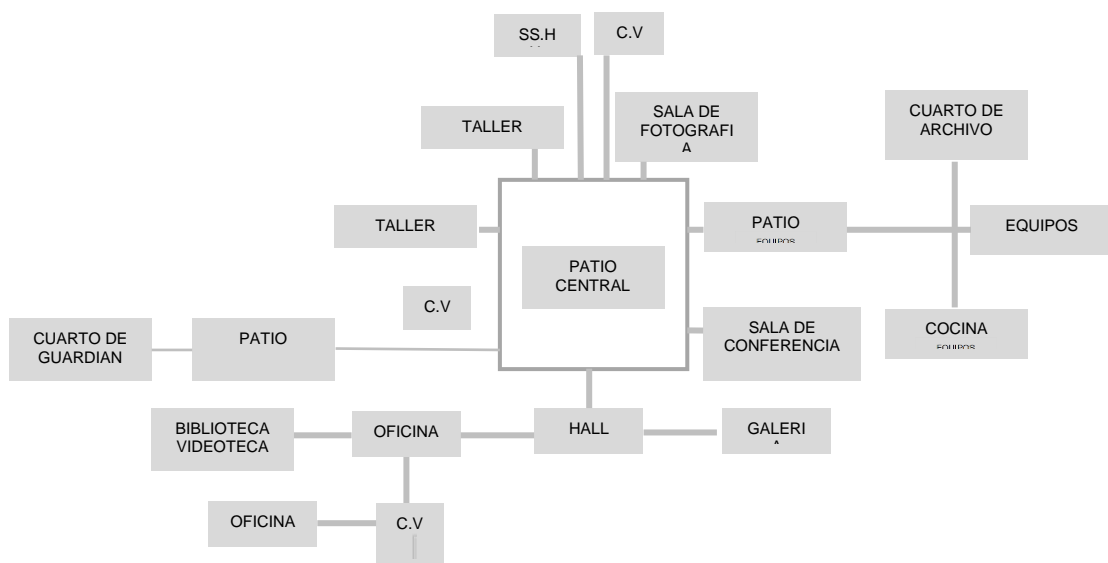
SS.H

C.V

SALA DE FOTOGRAFI A

TALLER

CUARTO DE ARCHIVO

TALLER

PATIO
EQUIPOS

EQUIPOS

PATIO CENTRAL

C.V

CUARTO DE GUARDIAN

PATIO

SALA DE CONFERENCIA

COCINA
EQUIPOS

BIBLIOTECA VIDEOTECA

OFICINA

HALL

GALERI
A

OFICINA

C.V